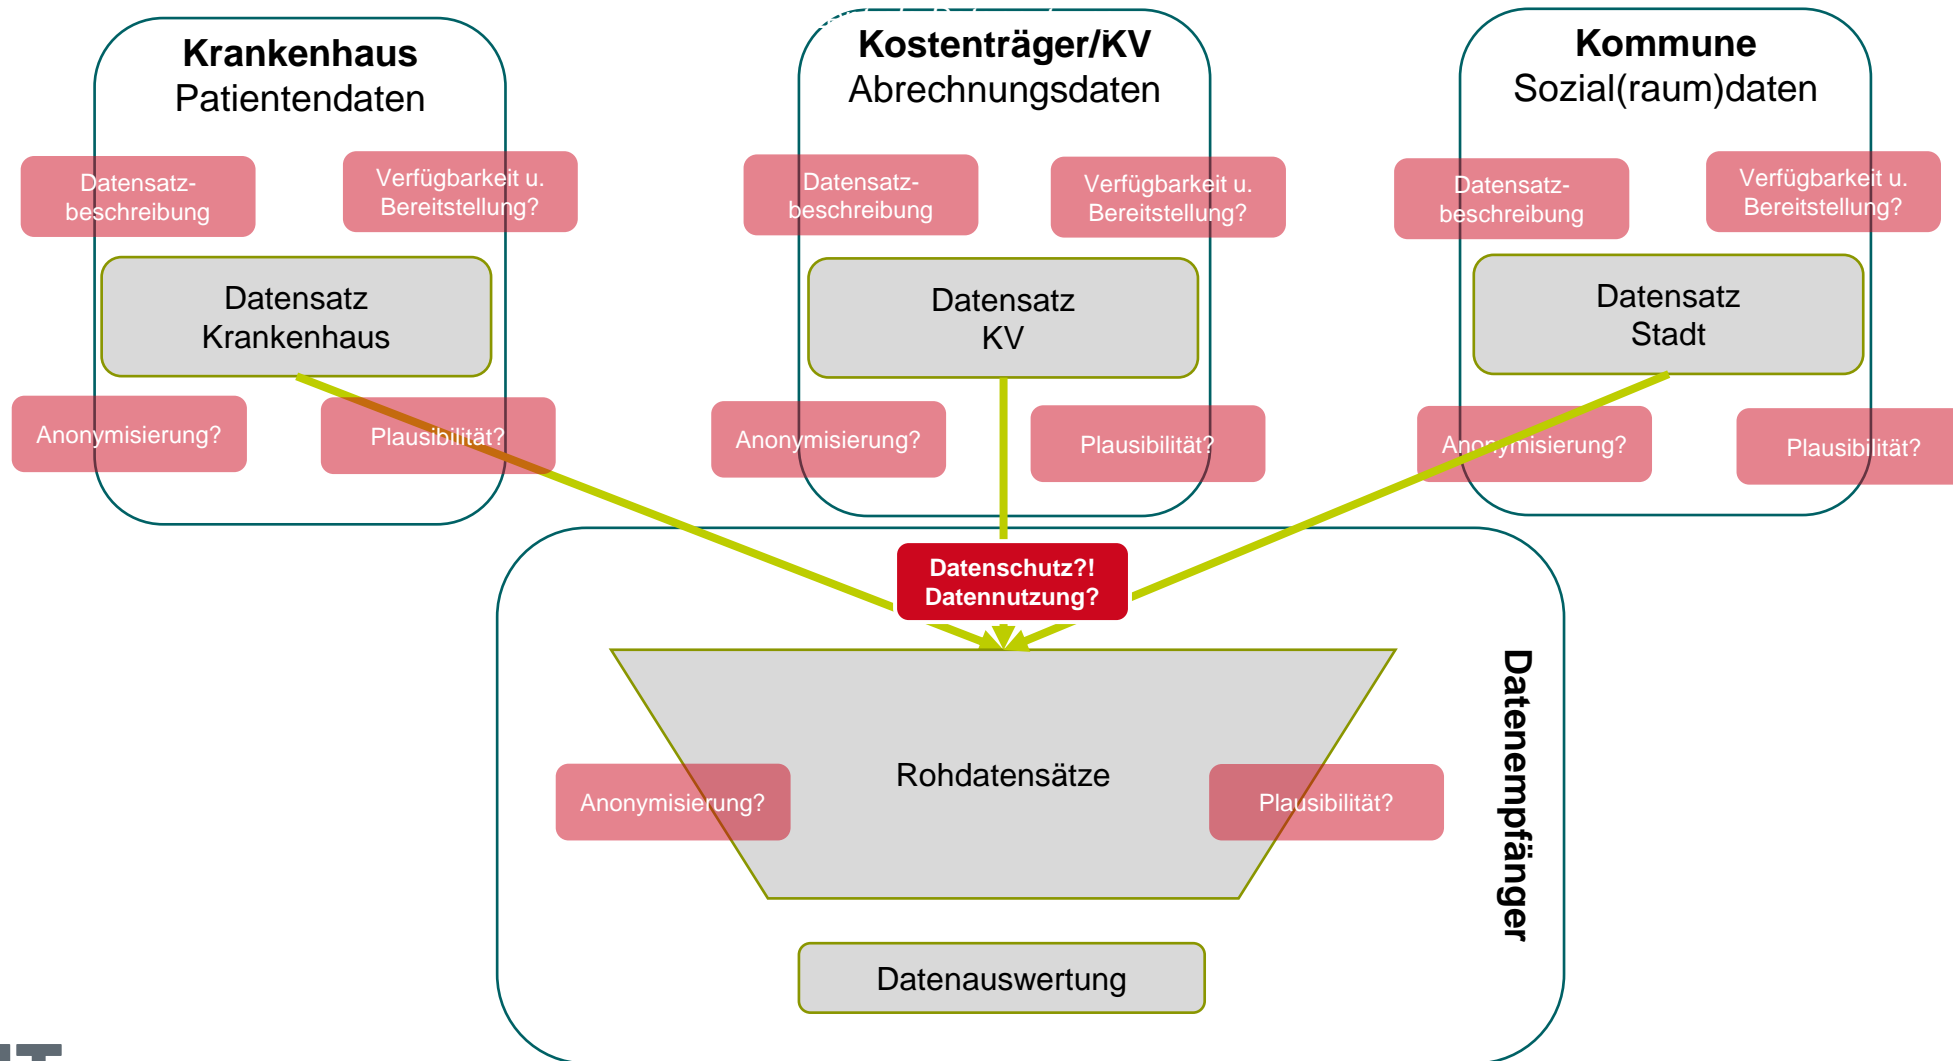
Krankenhaus
Patientendaten

Datensatzbeschreibung

Verfügbarkeit u. Bereitstellung?

Datensatz
Krankenhaus

Anonymisierung?

Plausibilität?

Kostenträger/KV
Abrechnungsdaten

Datensatzbeschreibung

Verfügbarkeit u. Bereitstellung?

Datensatz
KV

Anonymisierung?

Plausibilität?

Kommune
Sozial(raum)daten

Datensatzbeschreibung

Verfügbarkeit u. Bereitstellung?

Datensatz
Stadt

Anonymisierung?

Plausibilität?

Datenschutz?!
Datennutzung?

Rohdatensätze

Anonymisierung?

Plausibilität?

Datenauswertung

Datenempfänger